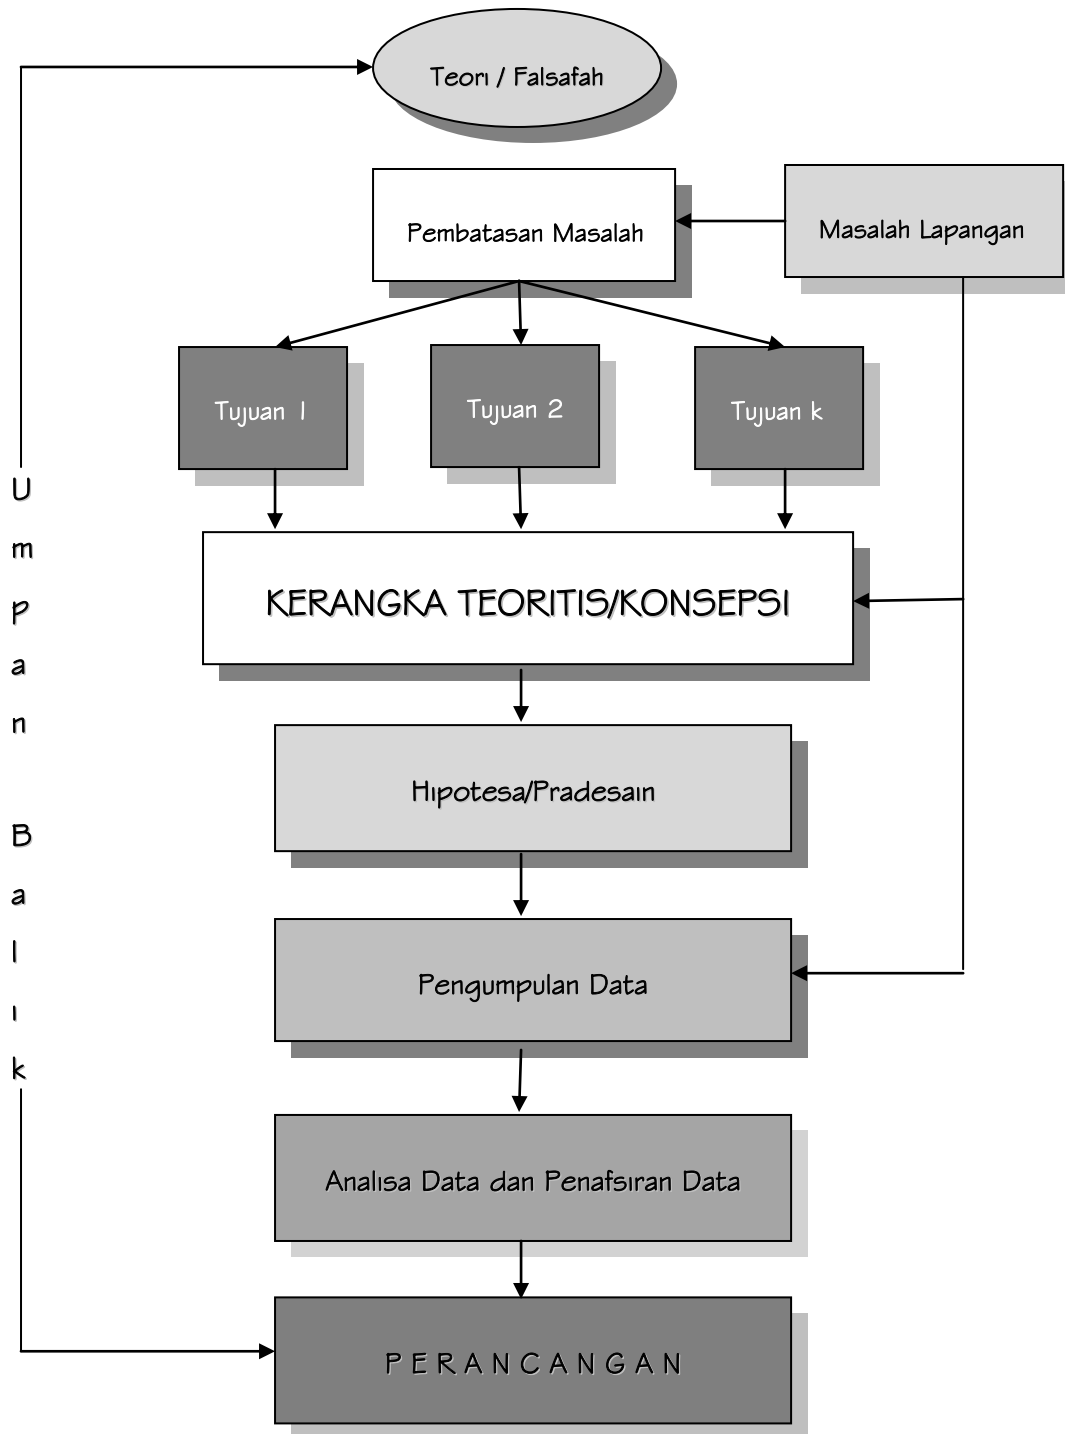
Teori / Falsafah

Pembatasan Masalah

Masalah Lapangan

Tujuan 1

Tujuan 2

Tujuan k

KERANGKA TEORITIS/KONSEPSI

Hipotesa/Pradesain

Pengumpulan Data

Analisa Data dan Penafsiran Data

PERANCANGAN

Umpan Balik